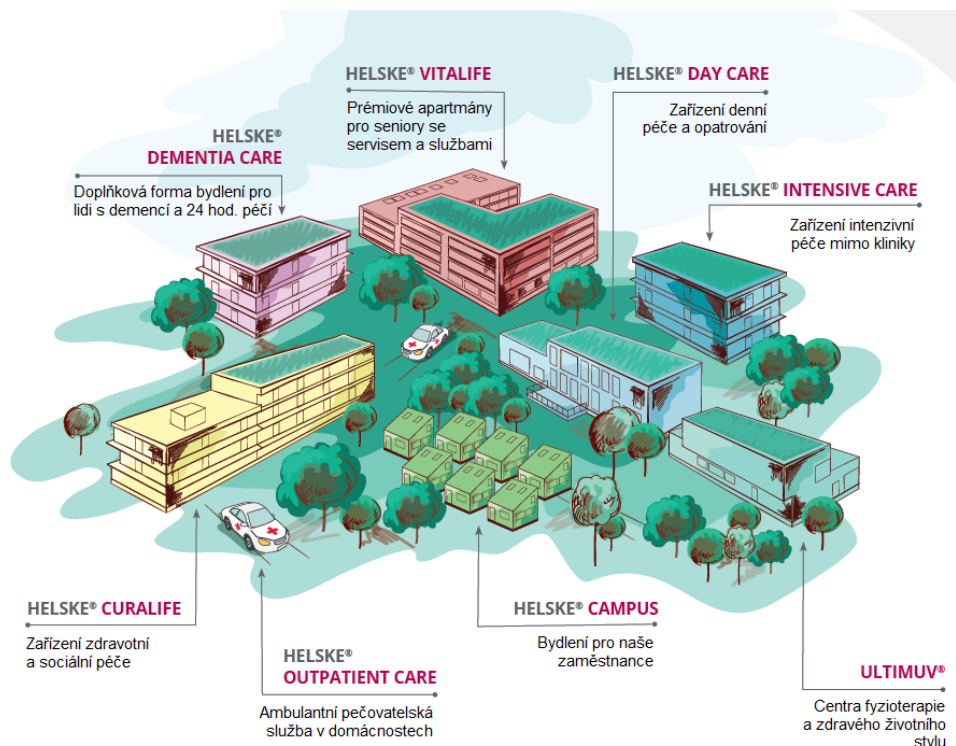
HELSKE® VITALIFE
Prémiové apartmány pro seniory se servisem a službami

HELSKE® DAY CARE
Zařízení denní péče a opatrování

HELSKE® DEMENTIA CARE
Doplňková forma bydlení pro lidi s demencí a 24 hod. péčí

HELSKE® INTENSIVE CARE
Zařízení intenzivní péče mimo kliniky

HELSKE® CURALIFE
Zařízení zdravotní a sociální péče

HELSKE® CAMPUS
Bydlení pro naše zaměstnance

HELSKE® OUTPATIENT CARE
Ambulantní pečovatelská služba v domácnostech

ULTIMUV®
Centra fyzioterapie a zdravého životního stylu